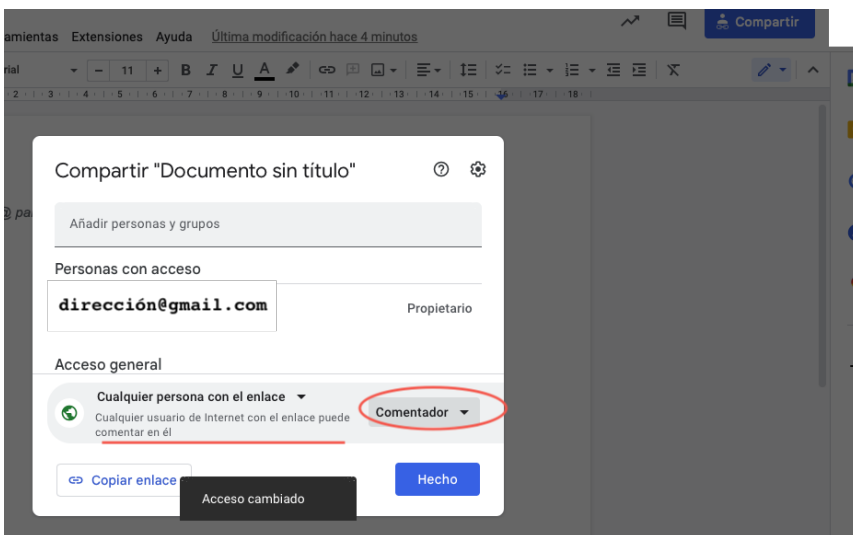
amientas Extensiones Ayuda Última modificación hace 4 minutos

Compartir

rial 11 + B I U A

2 3 4 5 6 7 8 9 10 11 12 13 14 15 16 17 18

Compartir "Documento sin título"

Añadir personas y grupos

Personas con acceso

dirección@gmail.com

Propietario

Acceso general

Cualquier persona con el enlace

Cualquier usuario de Internet con el enlace puede comentar en él

Comentador

Copiar enlace

Acceso cambiado

Hecho